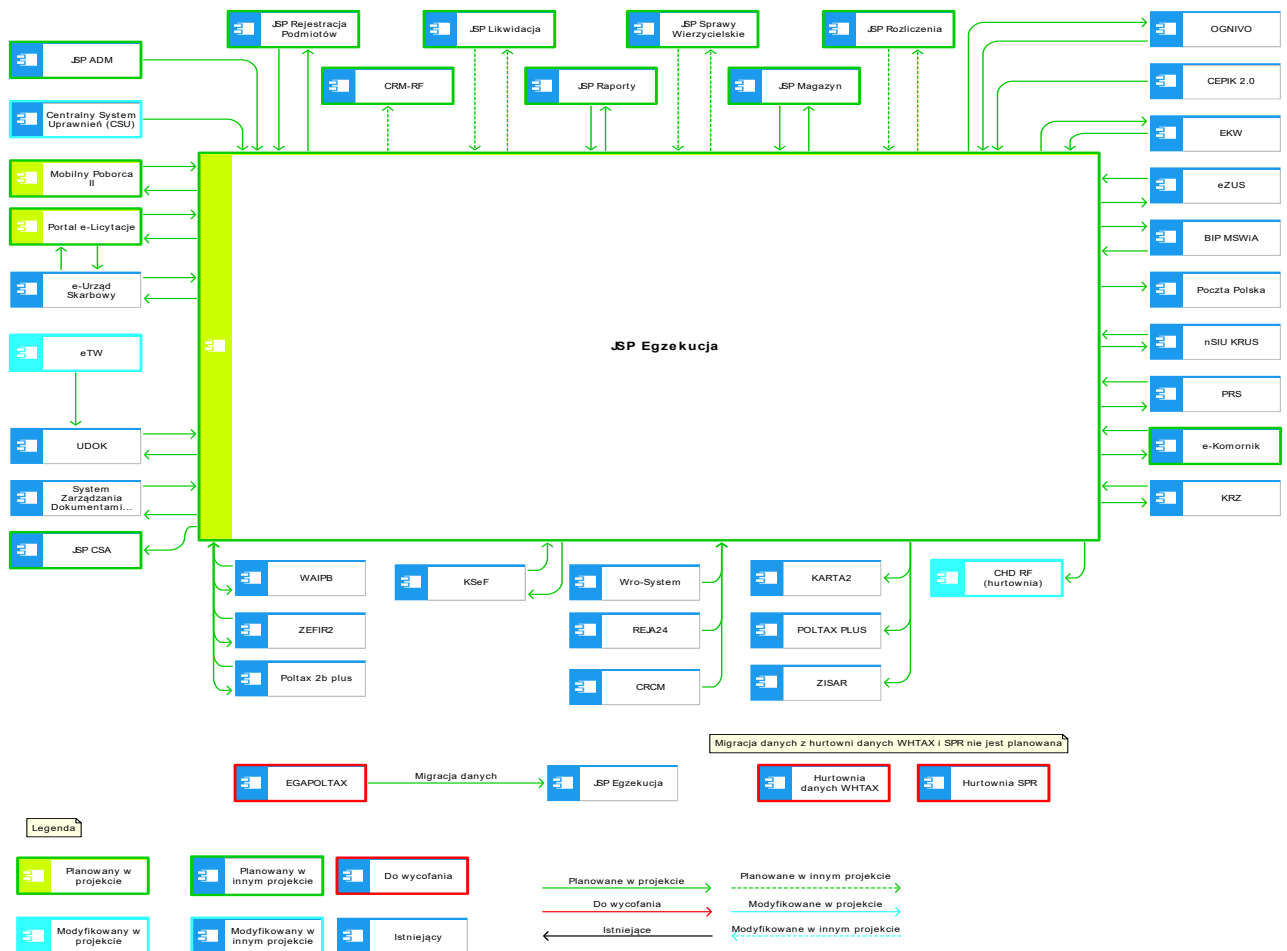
JSP Rejestracja Podmiotów

JSP Likwidacja

JSP Sprawy Wierzycielskie

JSP Rozliczenia

OGNIVO

JSP ADM

CRM-RF

JSP Raporty

JSP Magazyn

CEPIK 2.0

Centralny System Uprawnień (CSU)

EKW

Mobilny Poborca II

eZUS

Portal e-Licytacje

BIP MSWiA

e-Urząd Skarbowy

Poczta Polska

JSP Egzekucja

nSIU KRUS

eTW

PRS

UDOK

e-Komornik

System Zarządzania Dokumentami...

KRZ

JSP CSA

WAIPB

KSeF

Wro-System

KARTA2

CHD RF (hurtownia)

ZEFIR2

REJA24

POLTAX PLUS

Poltax 2b plus

CRCM

ZISAR

Migracja danych z hurtowni danych WHTAX i SPR nie jest planowana

EGAPOLTAX

Migracja danych

JSP Egzekucja

Hurtownia danych WHTAX

Hurtownia SPR

Legenda

Planowany w projekcie

Planowany w innym projekcie

Do wycofania

Planowane w projekcie

Planowane w innym projekcie

Do wycofania

Modyfikowane w projekcie

Modyfikowany w projekcie

Modyfikowany w innym projekcie

Istniejący

Istniejące

Modyfikowane w innym projekcie